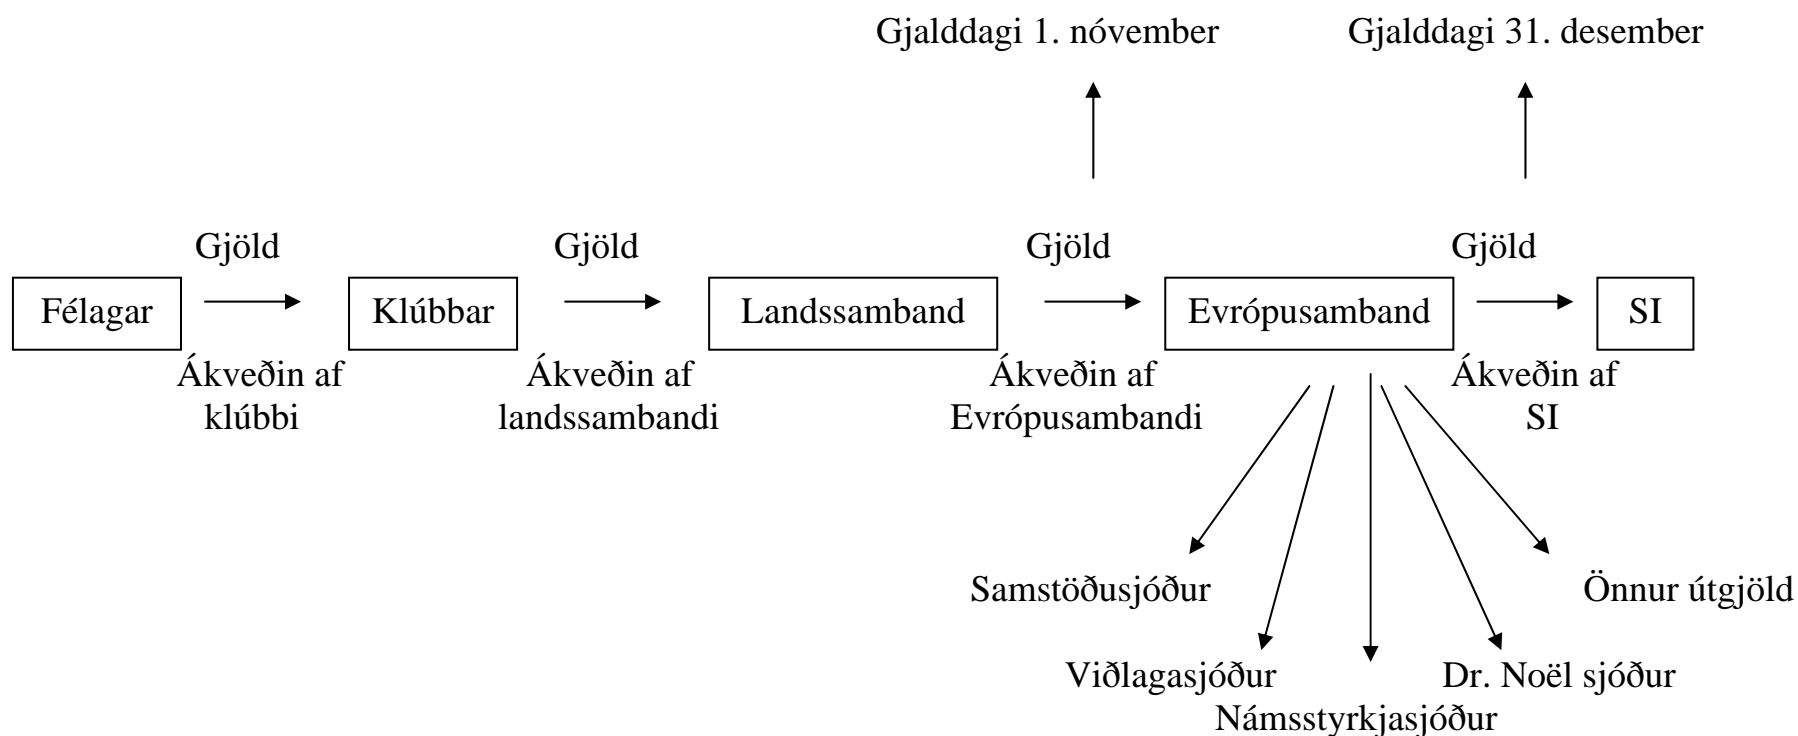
Gjalddagi 1. nóvember
Gjalddagi 31. desember

Gjöld
Gjöld
Gjöld
Gjöld

Félagar
Klúbbar
Landssamband
Evrópusamband
SI

Ákveðin af klúbbi
Ákveðin af landssambandi
Ákveðin af Evrópusambandi
Ákveðin af SI

Samstöðusjóður
Önnur útgjöld
Viðlagasjóður
Dr. Noël sjóður
Námsstyrkjasjóður